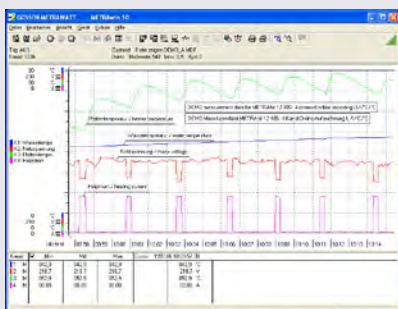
GOSSEN METRAWATT METRAwin 10

Datei Bearbeiten Ansicht Gerät Extras Hilfe

Tip #43 Current: 5 min / 1 S
Channel: Current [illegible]

SOHO measurement data file METRAHit 12 MB, 4-channel online recording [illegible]

SOHO Messdatendatei METRAHit 12 MB, 4-Kanal-Onlineaufzeichnung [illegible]

Wassertemperatur / water temperature

Plattentemperatur / heater temperature

Heizspannung / heater voltage

Heizstrom / heating current

K1: Wassertemp.
K2: Heizspannung
K3: Plattentemp.
K4: Heizstrom

| Kanal | Min | Mit | Max | Cursor |
|---|---|---|---|---|
| K1 | 86,9 | 86,9 | 86,9 | 86,9 °C |
| K2 | 218,7 | 218,7 | 218,7 | 218,7 V |
| K3 | 99,9 | 99,9 | 99,9 | 99,9 °C |
| K4 | 00,00 | 00,00 | 00,00 | 00,00 A |